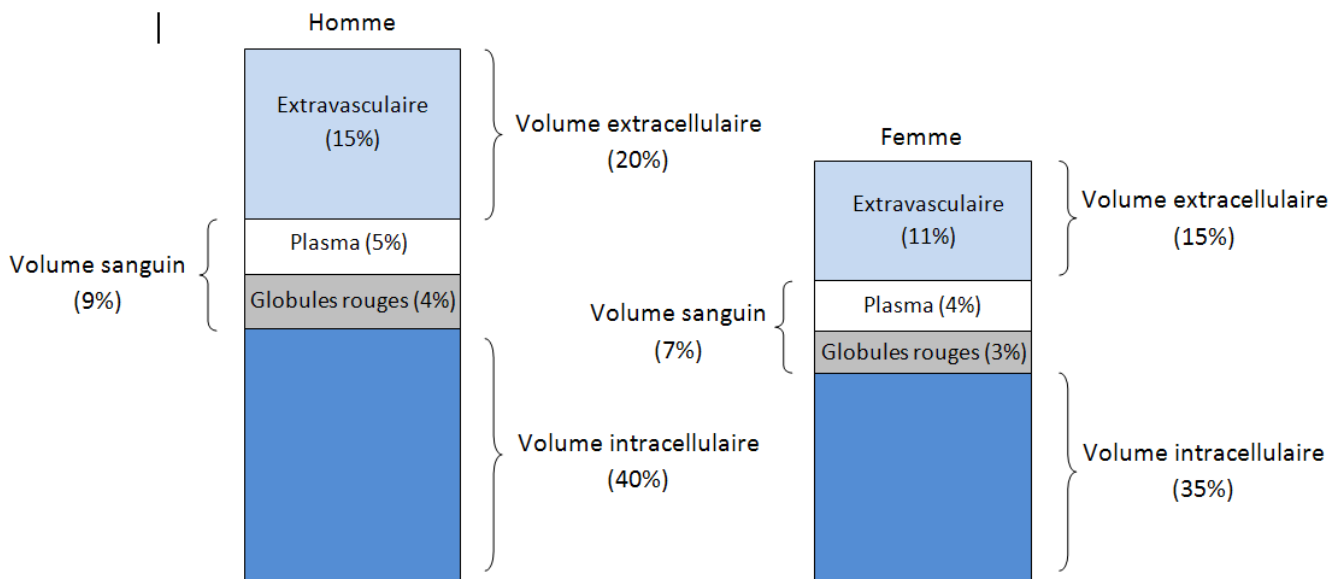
Homme

Extravasculaire (15%)

Volume extracellulaire (20%)

Plasma (5%)

Volume sanguin (9%)

Globules rouges (4%)

Volume intracellulaire (40%)

Femme

Extravasculaire (11%)

Volume extracellulaire (15%)

Plasma (4%)

Volume sanguin (7%)

Globules rouges (3%)

Volume intracellulaire (35%)